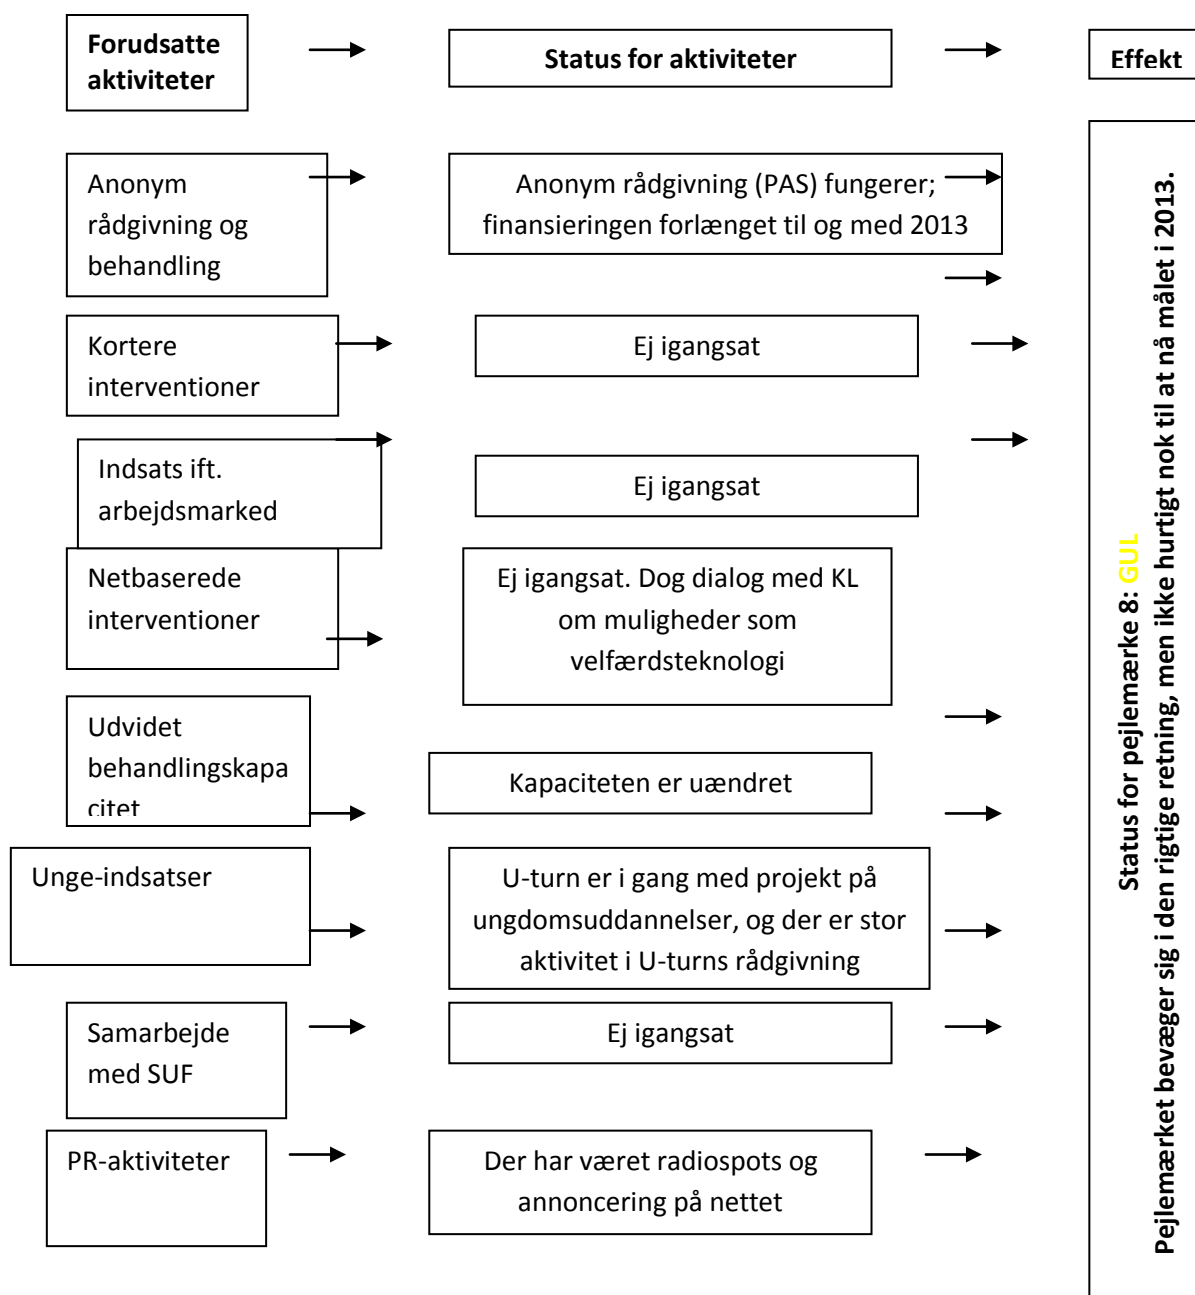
Forudsatte aktiviteter

Status for aktiviteter

Effekt

Anonym rådgivning og behandling

Anonym rådgivning (PAS) fungerer; finansieringen forlænget til og med 2013

Kortere interventioner

Ej igangsat

Indsats ift. arbejdsmarked

Ej igangsat

Netbaserede interventioner

Ej igangsat. Dog dialog med KL om muligheder som velfærdsteknologi

Udvidet behandlingskapacitet

Kapaciteten er uændret

Unge-indsatser

U-turn er i gang med projekt på ungdomsuddannelser, og der er stor aktivitet i U-turns rådgivning

Samarbejde med SUF

Ej igangsat

PR-aktiviteter

Der har været radiospots og annoncering på nettet

Status for pejlemærke 8: GUL
Pejlemærket bevæger sig i den rigtige retning, men ikke hurtigt nok til at nå målet i 2013.